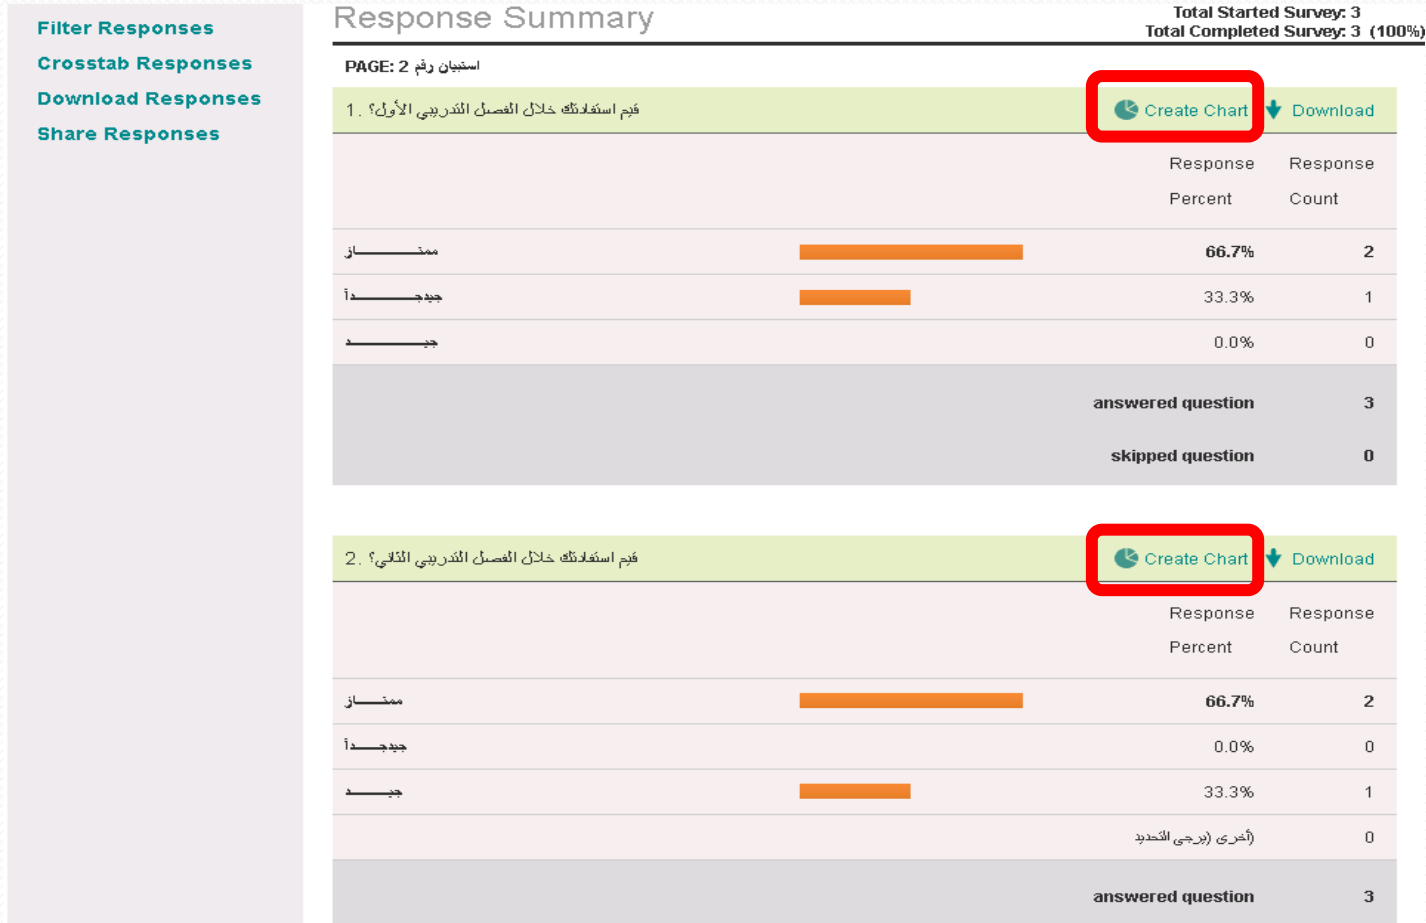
Filter Responses
Crosstab Responses
Download Responses
Share Responses

Response Summary

Total Started Survey: 3
Total Completed Survey: 3 (100%)

PAGE: 2 استبيان رقم

1. قيم استفادتك خلال الفصل التدريبي الأول؟

Create Chart Download

| | Response Percent | Response Count |
|---|---|---|
| ممتـــــاز | 66.7% | 2 |
| جيدجـــــدأ | 33.3% | 1 |
| جيـــــــــد | 0.0% | 0 |
| answered question | | 3 |
| skipped question | | 0 |

2. قيم استفادتك خلال الفصل التدريبي الثاني؟

Create Chart Download

| | Response Percent | Response Count |
|---|---|---|
| ممتـــــاز | 66.7% | 2 |
| جيدجـــــدأ | 0.0% | 0 |
| جيـــــد | 33.3% | 1 |
| أخرى (يرجى التحديد | | 0 |
| answered question | | 3 |